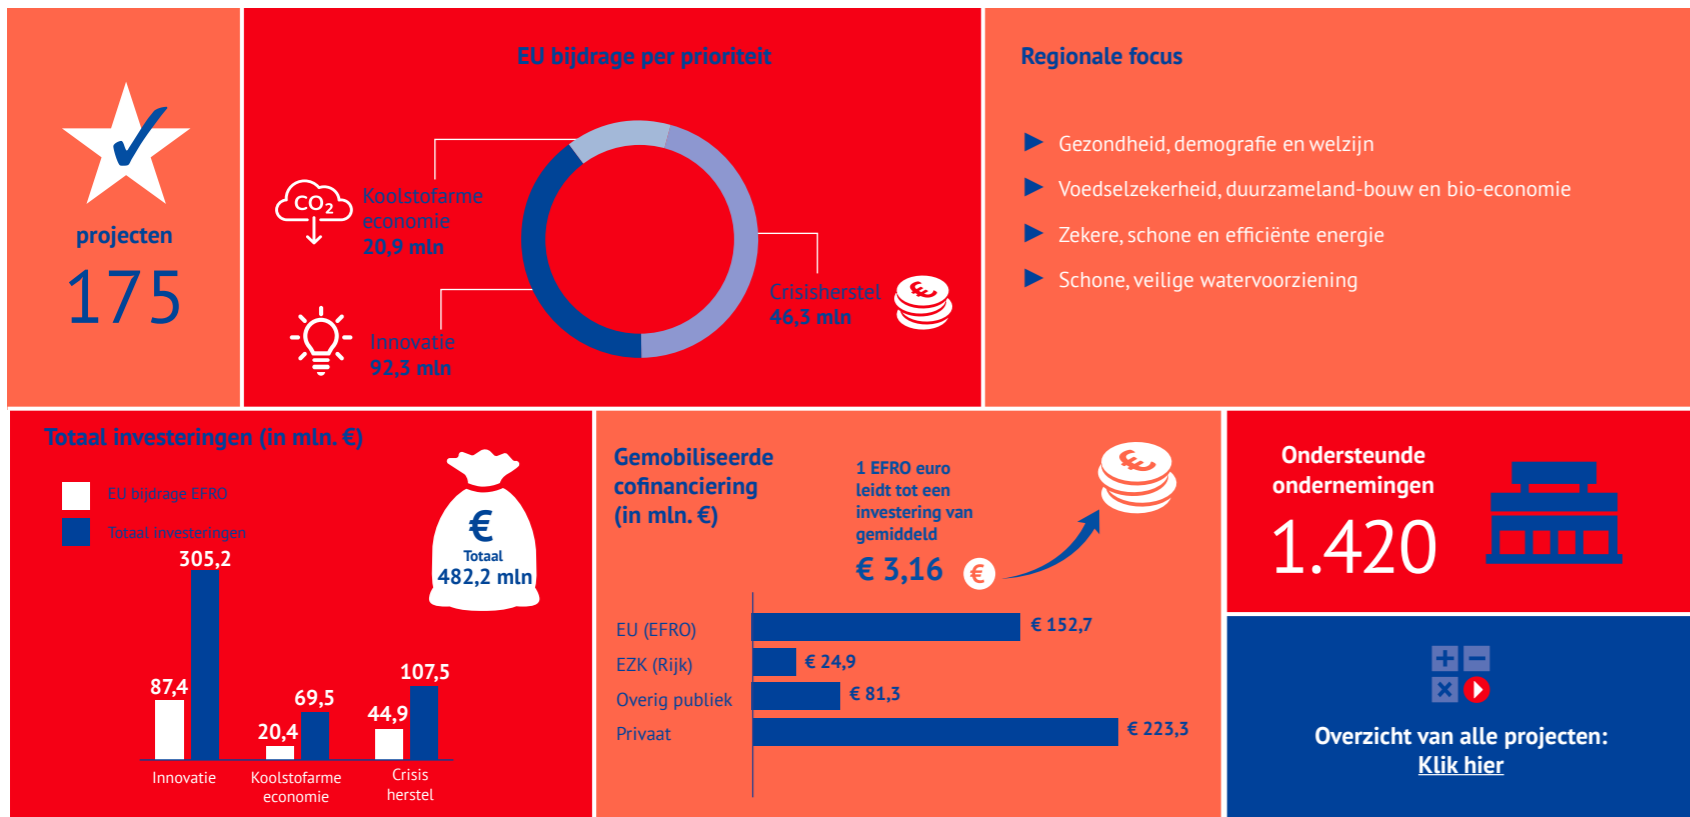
projecten
175

EU bijdrage per prioriteit

$CO_2$

Koolstofarme economie
20,9 mln

Innovatie
92,3 mln

Crisisherstel
46,3 mln

Regionale focus

Gezondheid, demografie en welzijn
Voedselzekerheid, duurzameland-bouw en bio-economie
Zekere, schone en efficiënte energie
Schone, veilige watervoorziening

Totaal investeringen (in mln. €)

EU bijdrage EFRO
Totaal investeringen

€
Totaal
482,2 mln

| | EU bijdrage EFRO | Totaal investeringen |
|---|---|---|
| Innovatie | 87,4 | 305,2 |
| Koolstofarme economie | 20,4 | 69,5 |
| Crisis herstel | 44,9 | 107,5 |

Gemobiliseerde cofinanciering (in mln. €)

1 EFRO euro leidt tot een investering van gemiddeld
€ 3,16

| | |
|---|---|
| EU (EFRO) | € 152,7 |
| EZK (Rijk) | € 24,9 |
| Overig publiek | € 81,3 |
| Privaat | € 223,3 |

Ondersteunde ondernemingen
1.420

Overzicht van alle projecten:
Klik hier